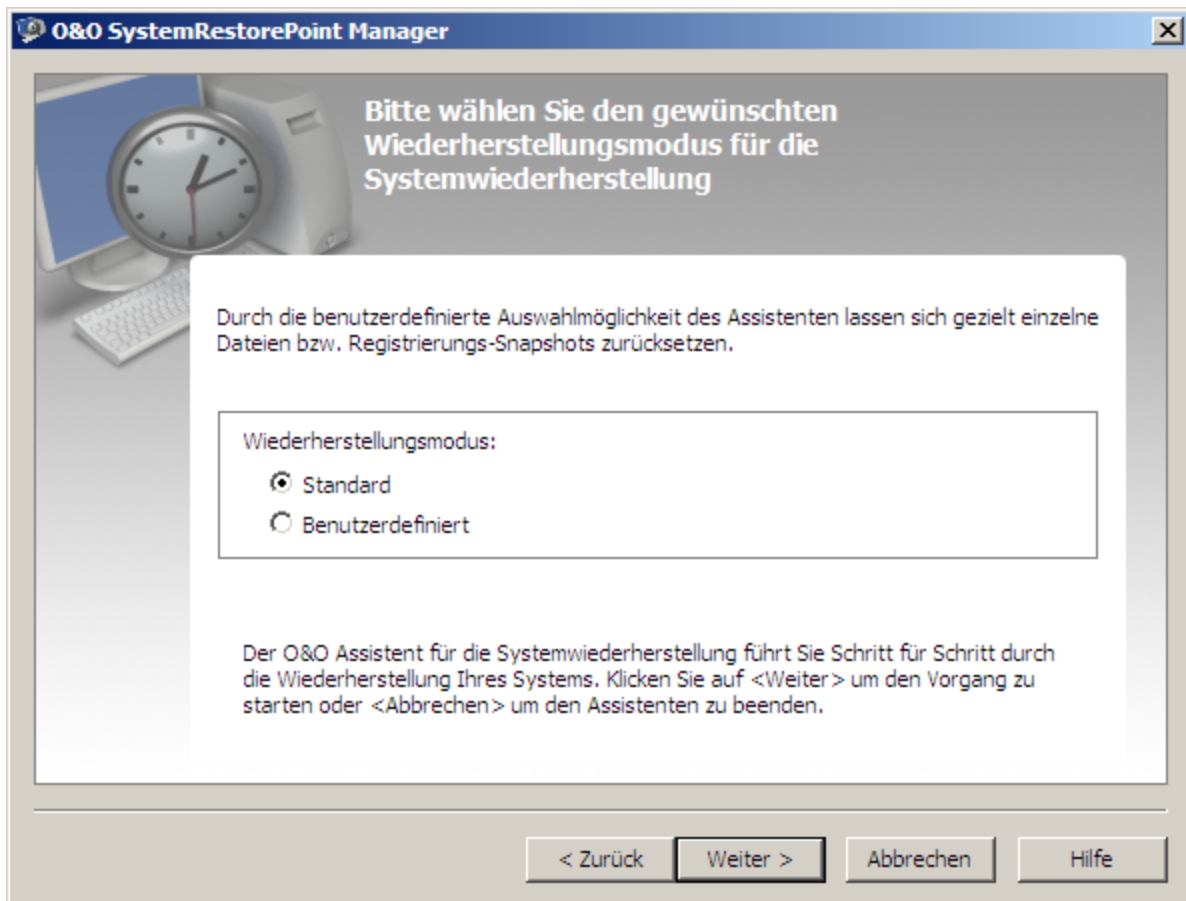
O&O SystemRestorePoint Manager

Bitte wählen Sie den gewünschten Wiederherstellungsmodus für die Systemwiederherstellung

Durch die benutzerdefinierte Auswahlmöglichkeit des Assistenten lassen sich gezielt einzelne Dateien bzw. Registrierungs-Snapshots zurücksetzen.

Wiederherstellungsmodus:

Standard

Benutzerdefiniert

Der O&O Assistent für die Systemwiederherstellung führt Sie Schritt für Schritt durch die Wiederherstellung Ihres Systems. Klicken Sie auf <Weiter> um den Vorgang zu starten oder <Abbrechen> um den Assistenten zu beenden.

< Zurück | Weiter > | Abbrechen | Hilfe